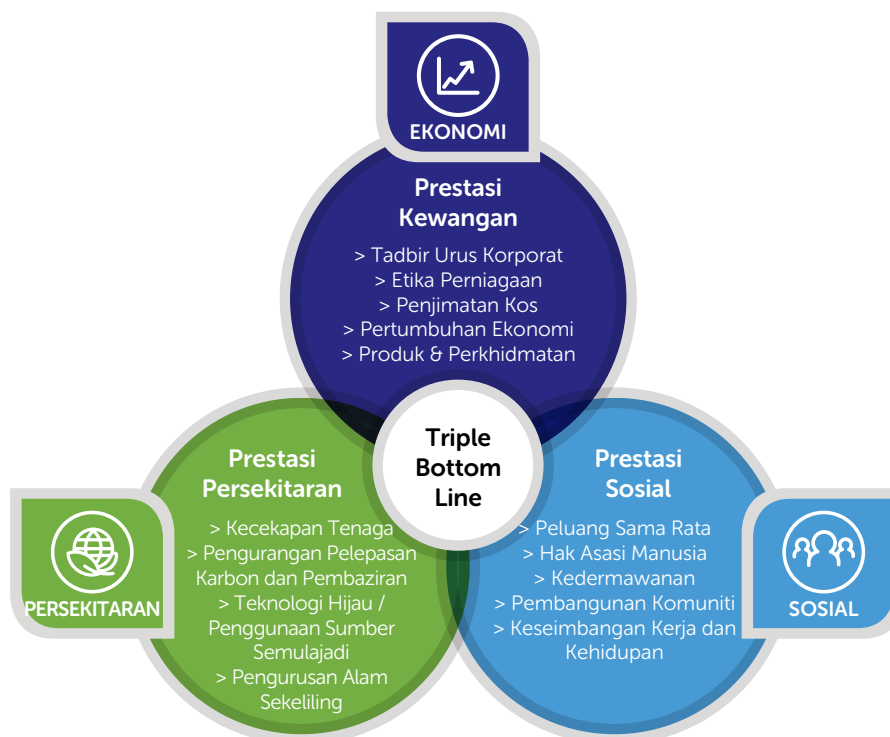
EKONOMI

Prestasi Kewangan

> Tadbir Urus Korporat
> Etika Perniagaan
> Penjimatan Kos
> Pertumbuhan Ekonomi
> Produk & Perkhidmatan

Triple Bottom Line

PERSEKITARAN

Prestasi Persekitaran

> Kecekapan Tenaga
> Pengurangan Pelepasan Karbon dan Pembaziran
> Teknologi Hijau / Penggunaan Sumber Semulajadi
> Pengurusan Alam Sekeliling

Prestasi Sosial

> Peluang Sama Rata
> Hak Asasi Manusia
> Kedermawanan
> Pembangunan Komuniti
> Keseimbangan Kerja dan Kehidupan

SOSIAL